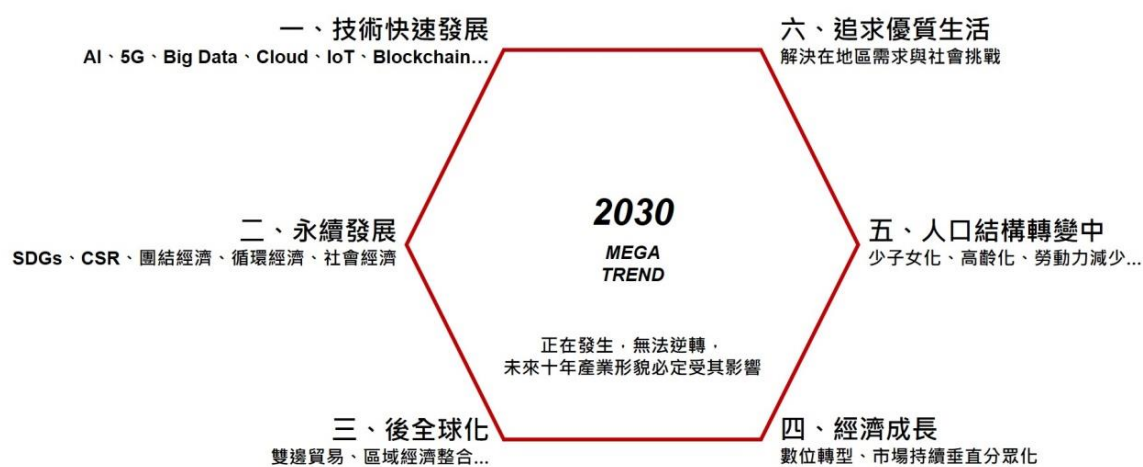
一、技術快速發展
AI、5G、Big Data、Cloud、IoT、Blockchain...

六、追求優質生活
解決在地區需求與社會挑戰

2030
MEGA
TREND

二、永續發展
SDGs、CSR、團結經濟、循環經濟、社會經濟

五、人口結構轉變中
少子女化、高齡化、勞動力減少...

正在發生，無法逆轉，
未來十年產業形貌必定受其影響

三、後全球化
雙邊貿易、區域經濟整合...

四、經濟成長
數位轉型、市場持續垂直分眾化